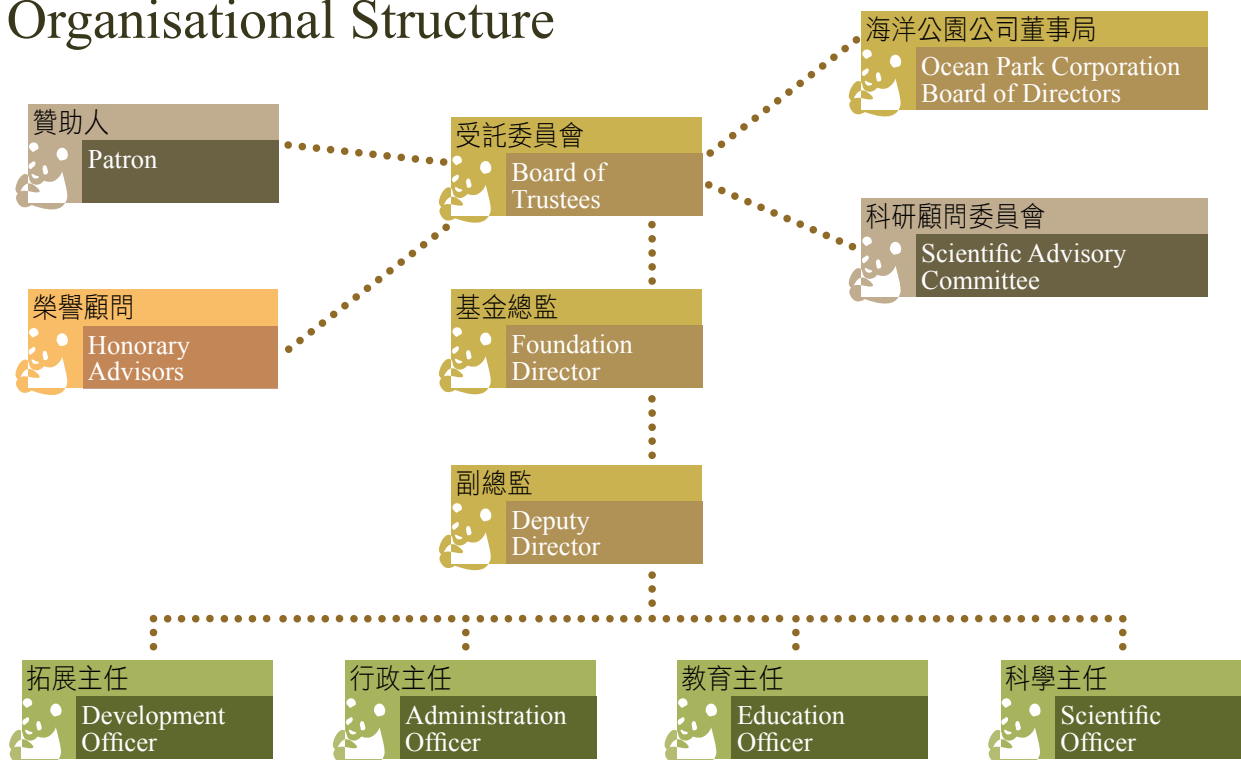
Organisational Structure

海洋公園公司董事局
Ocean Park Corporation Board of Directors

贊助人
Patron

受託委員會
Board of Trustees

科研顧問委員會
Scientific Advisory Committee

榮譽顧問
Honorary Advisors

基金總監
Foundation Director

副總監
Deputy Director

拓展主任
Development Officer

行政主任
Administration Officer

教育主任
Education Officer

科學主任
Scientific Officer